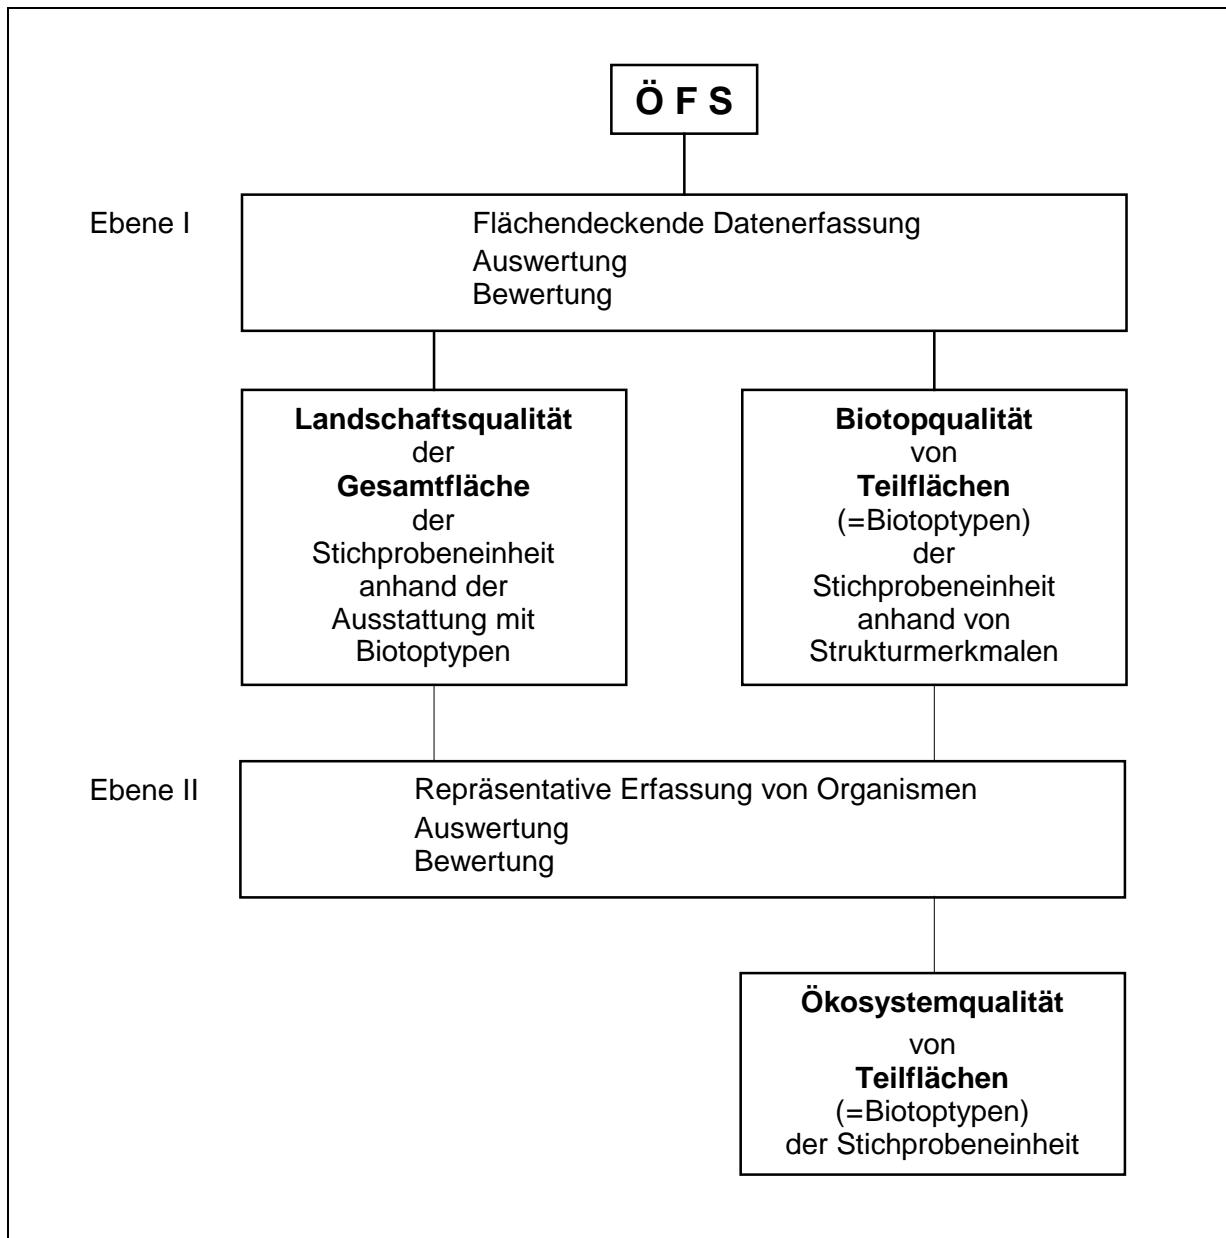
Ö F S

Ebene I

Flächendeckende Datenerfassung
Auswertung
Bewertung

**Landschaftsqualität** der **Gesamtfläche** der Stichprobeneinheit anhand der Ausstattung mit Biotoptypen

**Biotopqualität** von **Teilflächen** (=Biotoptypen) der Stichprobeneinheit anhand von Strukturmerkmalen

Ebene II

Repräsentative Erfassung von Organismen
Auswertung
Bewertung

**Ökosystemqualität** von **Teilflächen** (=Biotoptypen) der Stichprobeneinheit